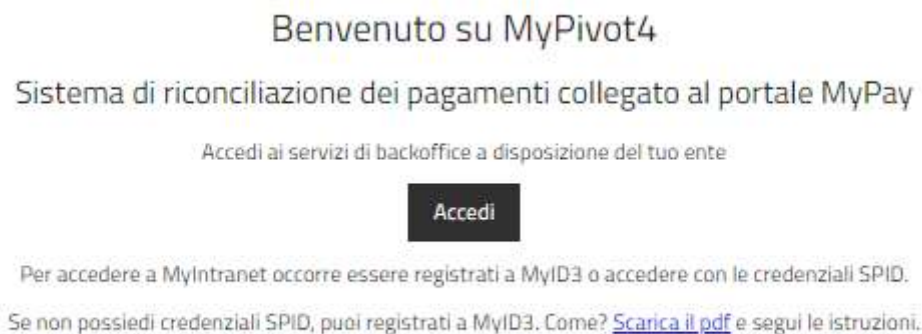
Benvenuto su MyPivot4

Sistema di riconciliazione dei pagamenti collegato al portale MyPay

Accedi ai servizi di backoffice a disposizione del tuo ente

Accedi

Per accedere a MyIntranet occorre essere registrati a MyID3 o accedere con le credenziali SPID.

Se non possiedi credenziali SPID, puoi registrati a MyID3. Come? Scarica il pdf e segui le istruzioni.